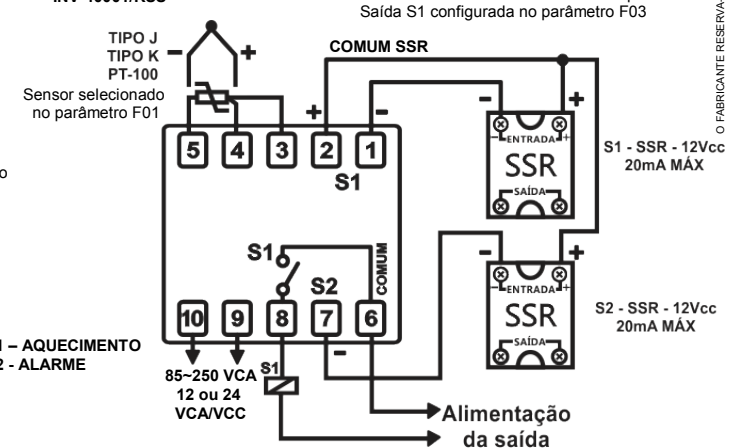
INV-45001/ASS

Saída S1 configurada no parâmetro F03

O FABRICANTE RESERVA

TIPO J
TIPO K
PT-100
Sensor selecionado no parâmetro F01

COMUM SSR

+ -

5 4 3 2 1

S1

- +

ENTRADA

SSR

SAÍDA

S1 - SSR - 12Vcc 20mA MÁX

S1

COMUM

S2

10 9 8 7 6

- +

ENTRADA

SSR

SAÍDA

S2 - SSR - 12Vcc 20mA MÁX

1 – AQUECIMENTO
2 - ALARME

85~250 VCA
12 ou 24
VCA/VCC

S1

Alimentação
da saída